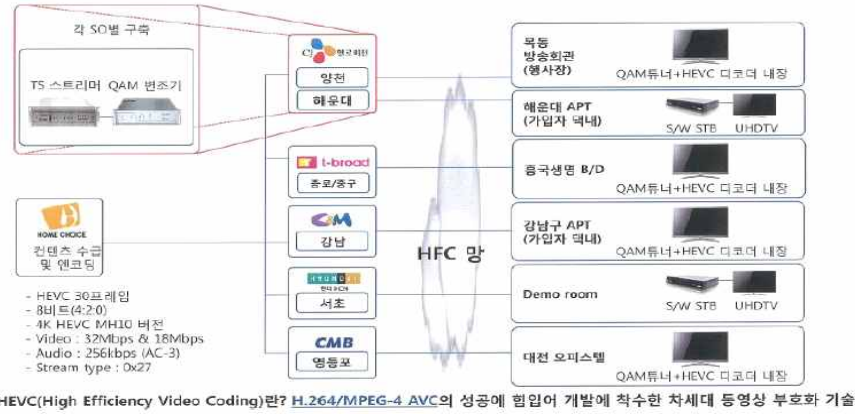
각 SO별 구축

TS 스트리머 QAM 변조기

CJ 헬로비전

양천

해운대

t-broad

종로/중구

CM

강남

HYUNDAI 현대HCN

서초

CMB

영등포

HOME CHOICE

컨텐츠 수급 및 엔코딩

- HEVC 30프레임
- 8비트(4:2:0)
- 4K HEVC MH10 버전
- Video : 32Mbps & 18Mbps
- Audio : 256kbps (AC-3)
- Stream type : 0x27

HFC 망

목동 방송회관 (행사장)

QAM튜너+HEVC 디코더 내장

해운대 APT (가입자 댁내)

S/W STB UHDTV

흥국생명 B/D

QAM튜너+HEVC 디코더 내장

강남구 APT (가입자 댁내)

Demo room

S/W STB UHDTV

대전 오피스텔

QAM튜너+HEVC 디코더 내장

HEVC(High Efficiency Video Coding)란? H.264/MPEG-4 AVC의 성공에 힘입어 개발에 착수한 차세대 동영상 부호화 기술